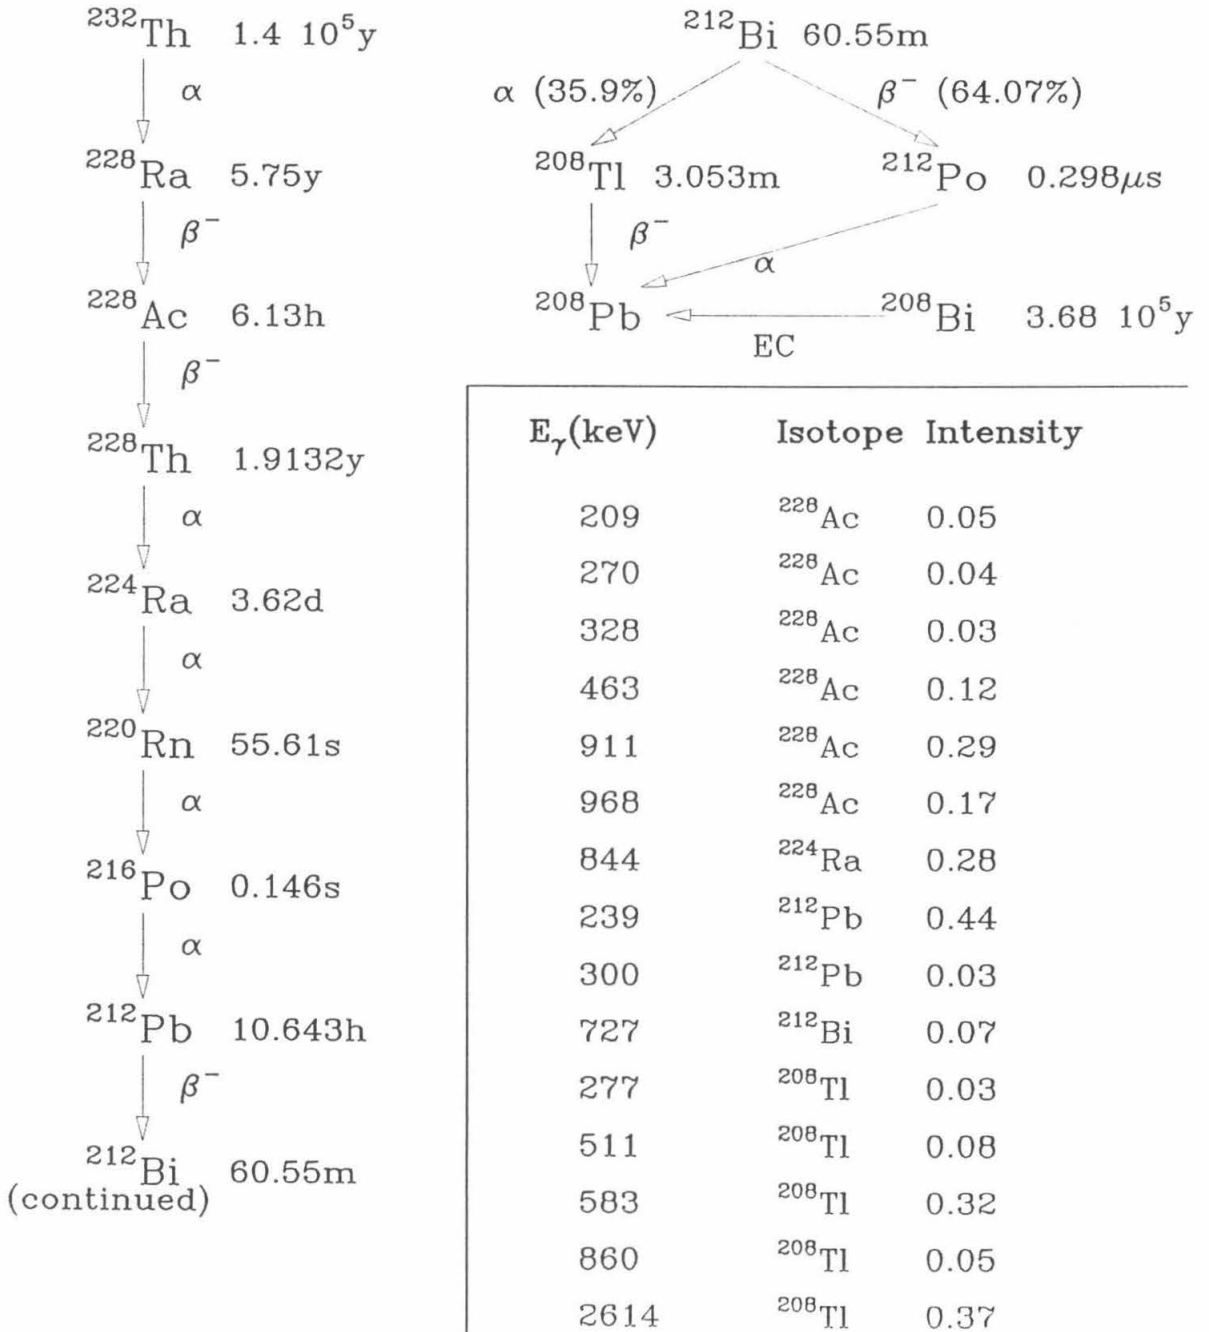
$^{232}$Th 1.4 $10^5$y

$\alpha$

$^{228}$Ra 5.75y

$\beta^-$

$^{228}$Ac 6.13h

$\beta^-$

$^{228}$Th 1.9132y

$\alpha$

$^{224}$Ra 3.62d

$\alpha$

$^{220}$Rn 55.61s

$\alpha$

$^{216}$Po 0.146s

$\alpha$

$^{212}$Pb 10.643h

$\beta^-$

$^{212}$Bi 60.55m
(continued)

$^{212}$Bi 60.55m

$\alpha$ (35.9%)

$\beta^-$ (64.07%)

$^{208}$Tl 3.053m

$^{212}$Po 0.298$\mu s$

$\beta^-$

$\alpha$

$^{208}$Pb

$^{208}$Bi 3.68 $10^5$y

EC

| $E_\gamma$(keV) | Isotope | Intensity |
|---|---|---|
| 209 | $^{228}$Ac | 0.05 |
| 270 | $^{228}$Ac | 0.04 |
| 328 | $^{228}$Ac | 0.03 |
| 463 | $^{228}$Ac | 0.12 |
| 911 | $^{228}$Ac | 0.29 |
| 968 | $^{228}$Ac | 0.17 |
| 844 | $^{224}$Ra | 0.28 |
| 239 | $^{212}$Pb | 0.44 |
| 300 | $^{212}$Pb | 0.03 |
| 727 | $^{212}$Bi | 0.07 |
| 277 | $^{208}$Tl | 0.03 |
| 511 | $^{208}$Tl | 0.08 |
| 583 | $^{208}$Tl | 0.32 |
| 860 | $^{208}$Tl | 0.05 |
| 2614 | $^{208}$Tl | 0.37 |